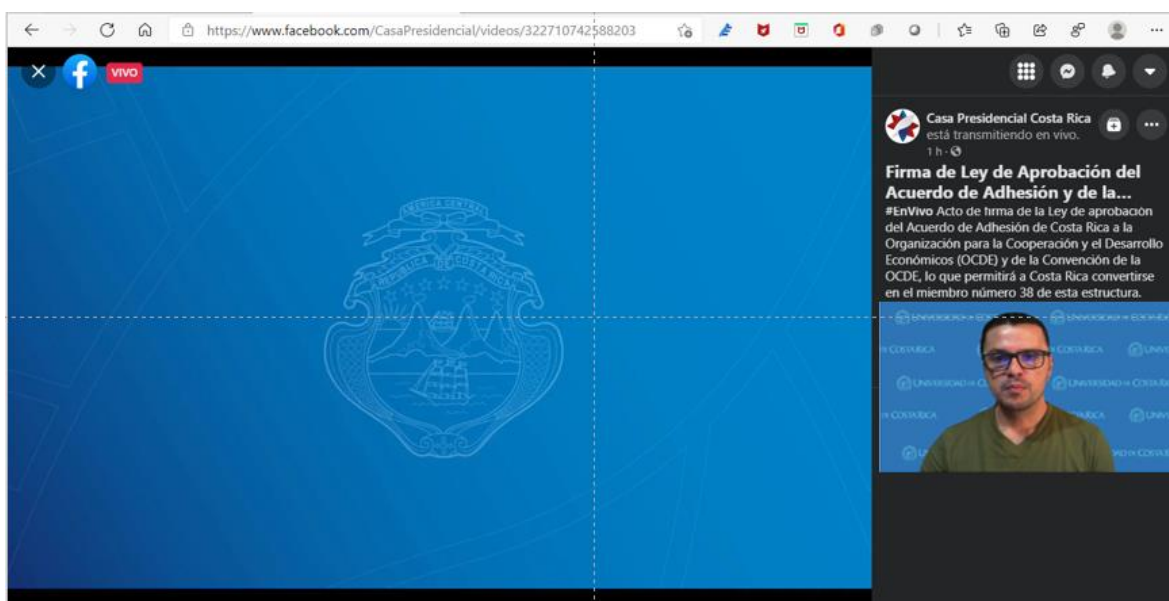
https://www.facebook.com/CasaPresidencial/videos/322710742588203

VIVO

AMERICA CENTRAL
REPUBLICA DE COSTA RICA

Casa Presidencial Costa Rica
está transmitiendo en vivo.
1 h

Firma de Ley de Aprobación del Acuerdo de Adhesión y de la...

#EnVivo Acto de firma de la Ley de aprobación del Acuerdo de Adhesión de Costa Rica a la Organización para la Cooperación y el Desarrollo Económicos (OCDE) y de la Convención de la OCDE, lo que permitirá a Costa Rica convertirse en el miembro número 38 de esta estructura.

UNIVERSIDAD DE COSTA RICA